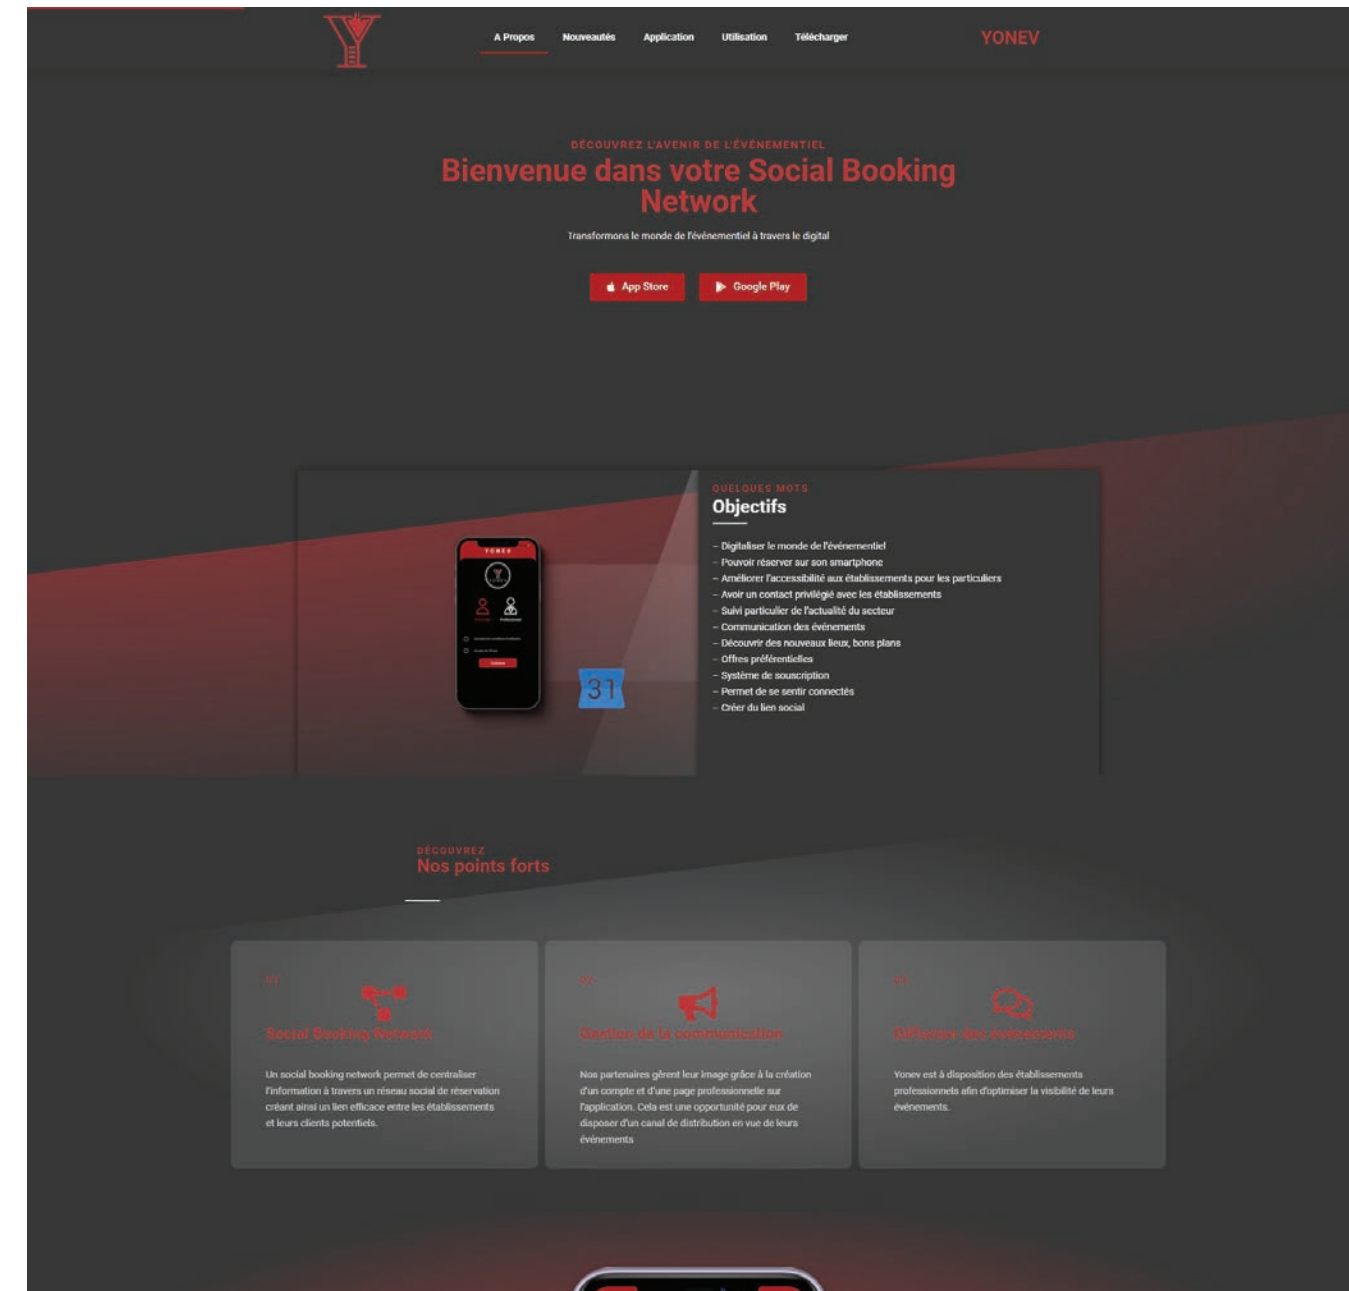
A Propos Nouveautés Application Utilisation Télécharger

YONEV

DÉCOUVREZ L'AVENIR DE L'ÉVÉNEMENTIEL

Bienvenue dans votre Social Booking Network

Transformons le monde de l'événementiel à travers le digital

App Store Google Play

QUELQUES MOTS

Objectifs

– Digitaliser le monde de l'événementiel
– Pouvoir réserver sur son smartphone
– Améliorer l'accessibilité aux établissements pour les particuliers
– Avoir un contact privilégié avec les établissements
– Suivi particulier de l'actualité du secteur
– Communication des événements
– Découvrir des nouveaux lieux, bons plans
– Offres préférentielles
– Système de souscription
– Permet de se sentir connectés
– Créer du lien social

YONEV

31

DÉCOUVREZ

Nos points forts

01

Social Booking Network

Un social booking network permet de centraliser l'information à travers un réseau social de réservation créant ainsi un lien efficace entre les établissements et leurs clients potentiels.

02

Gestion de la communication

Nos partenaires gèrent leur image grâce à la création d'un compte et d'une page professionnelle sur l'application. Cela est une opportunité pour eux de disposer d'un canal de distribution en vue de leurs événements

03

Diffusion des événements

Yonev est à disposition des établissements professionnels afin d'optimiser la visibilité de leurs événements.